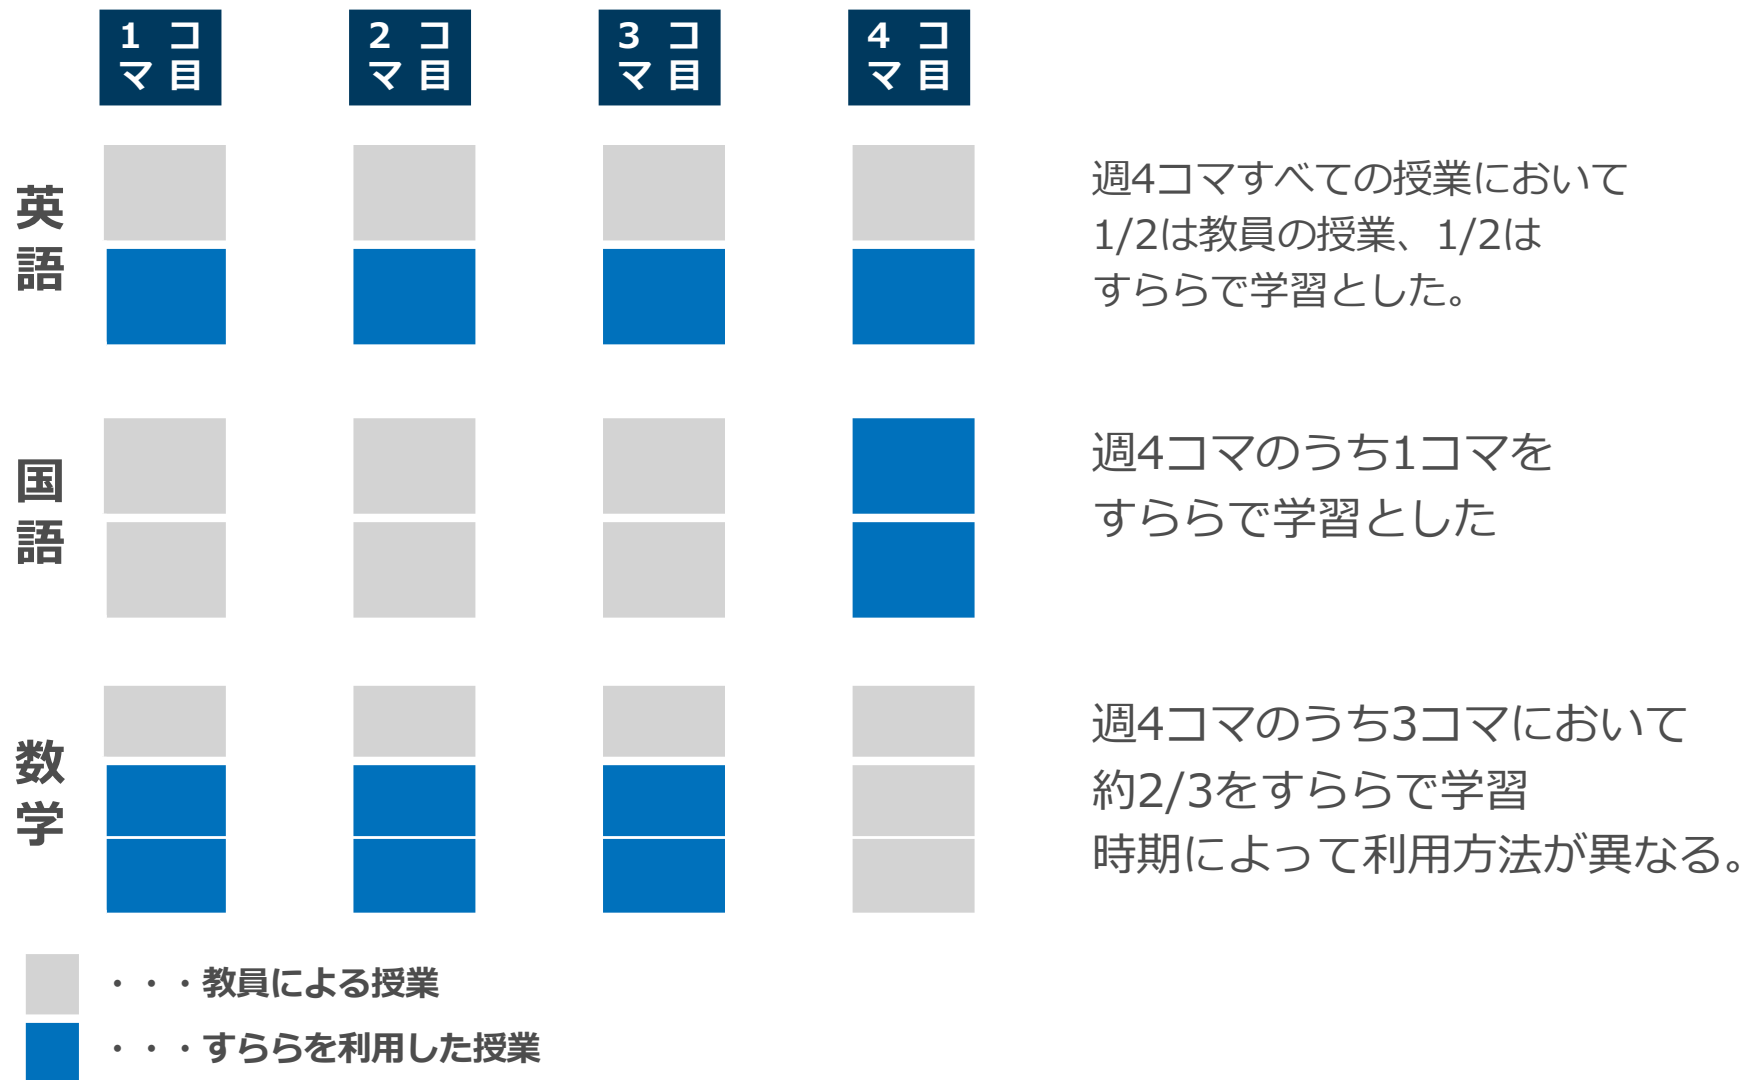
1コマ目

2コマ目

3コマ目

4コマ目

英語

週4コマすべての授業において1/2は教員の授業、1/2はすららで学習とした。

国語

週4コマのうち1コマをすららで学習とした

数学

週4コマのうち3コマにおいて約2/3をすららで学習
時期によって利用方法が異なる。

・・・教員による授業

・・・すららを利用した授業